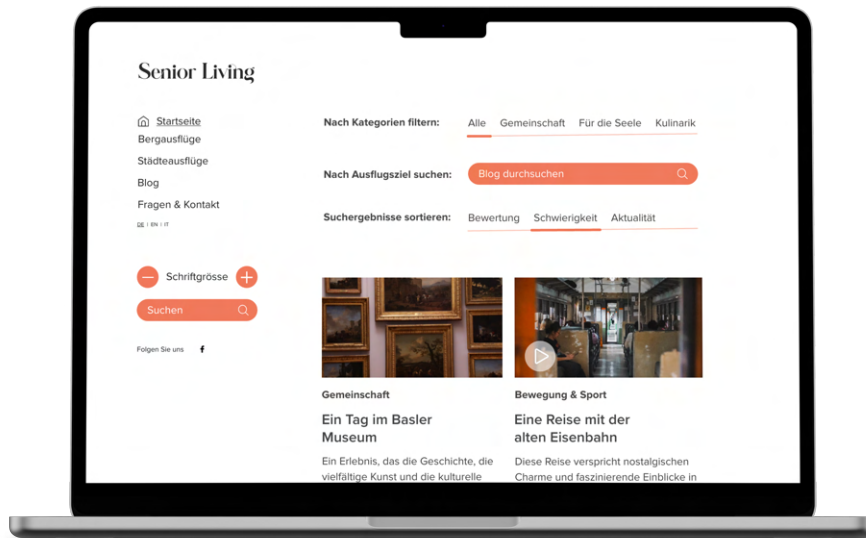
Senior Living

Startseite
Bergausflüge
Städteausflüge
Blog
Fragen & Kontakt
DE | EN | IT

Schriftgrösse

Suchen

Folgen Sie uns

Nach Kategorien filtern: Alle Gemeinschaft Für die Seele Kulinarik

Nach Ausflugsziel suchen: Blog durchsuchen

Suchergebnisse sortieren: Bewertung Schwierigkeit Aktualität

Gemeinschaft

Ein Tag im Basler Museum

Ein Erlebnis, das die Geschichte, die vielfältige Kunst und die kulturelle

Bewegung & Sport

Eine Reise mit der alten Eisenbahn

Diese Reise verspricht nostalgischen Charme und faszinierende Einblicke in